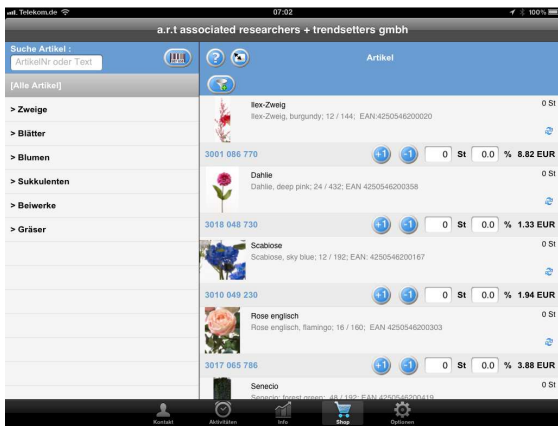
Telekom.de 07:02 100%

a.r.t associated researchers + trendsetters gmbh

Suche Artikel :
ArtikelNr oder Text

[Alle Artikel]
> Zweige
> Blätter
> Blumen
> Sukkulenten
> Beiwerke
> Gräser

Artikel

Ilex-Zweig
Ilex-Zweig, burgundy; 12 / 144; EAN:4250546200020
0 St

3001 086 770 +1 -1 0 St 0.0 % 8.82 EUR

Dahlie
Dahlie, deep pink; 24 / 432; EAN 4250546200358
0 St

3018 048 730 +1 -1 0 St 0.0 % 1.33 EUR

Scabiose
Scabiose, sky blue; 12 / 192; EAN 4250546200167
0 St

3010 049 230 +1 -1 0 St 0.0 % 1.94 EUR

Rose englisch
Rose englisch, flamingo; 16 / 160; EAN 4250546200303
0 St

3017 065 786 +1 -1 0 St 0.0 % 3.88 EUR

Senecio
Senecio, forest green; 48 / 192; EAN 4250546200419
0 St

Kontakt Aktivitäten Info Shop Optionen